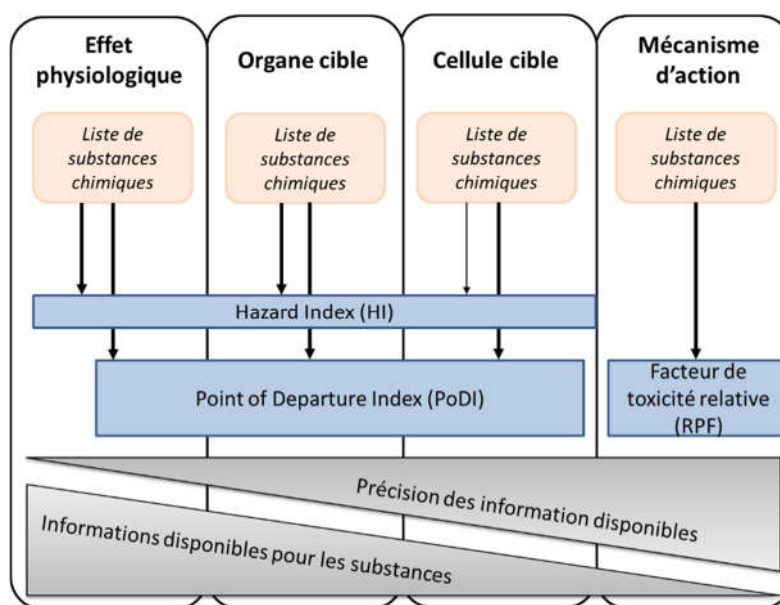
Effet physiologique

Organe cible

Cellule cible

Mécanisme d'action

Liste de substances chimiques

Liste de substances chimiques

Liste de substances chimiques

Liste de substances chimiques

Hazard Index (HI)

Point of Departure Index (PoDI)

Facteur de toxicité relative (RPF)

Précision des information disponibles

Informations disponibles pour les substances